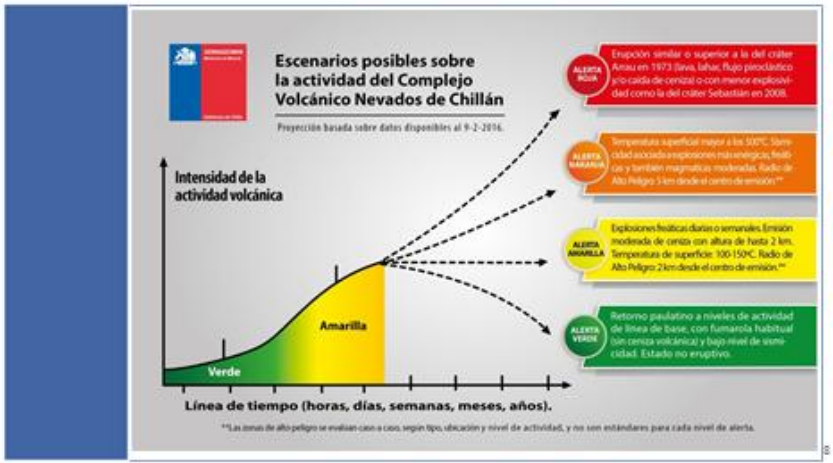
SERNAGEOMIN
Ministerio de Minería
Gobierno de Chile

Escenarios posibles sobre la actividad del Complejo Volcánico Nevados de Chillán

Proyección basada sobre datos disponibles al 9-2-2016.

Intensidad de la actividad volcánica

ALERTA ROJA
Erupción similar o superior a la del cráter Arrau en 1973 (lava, lahar, flujo piroclástico y/o caída de ceniza) o con menor explosividad como la del cráter Sebastián en 2008.

ALERTA NARANJA
Temperatura superficial mayor a los 300°C. Sismicidad asociada explosiones más enérgicas, freáticas y también magmáticas moderadas. Radio de Alto Peligro 3 km desde el centro de emisión.**

ALERTA AMARILLA
Explosiones freáticas diarias o semanales. Emisión moderada de ceniza con altura de hasta 2 km. Temperatura de superficie: 100-150°C. Radio de Alto Peligro: 2 km desde el centro de emisión.**

ALERTA VERDE
Retorno paulatino a niveles de actividad de línea de base, con fumarola habitual (sin ceniza volcánica) y bajo nivel de sismicidad. Estado no eruptivo.

Amarilla

Verde

Línea de tiempo (horas, días, semanas, meses, años).

**Las zonas de alto peligro se evalúan caso a caso, según tipo, ubicación y nivel de actividad, y no son estándares para cada nivel de alerta.

8